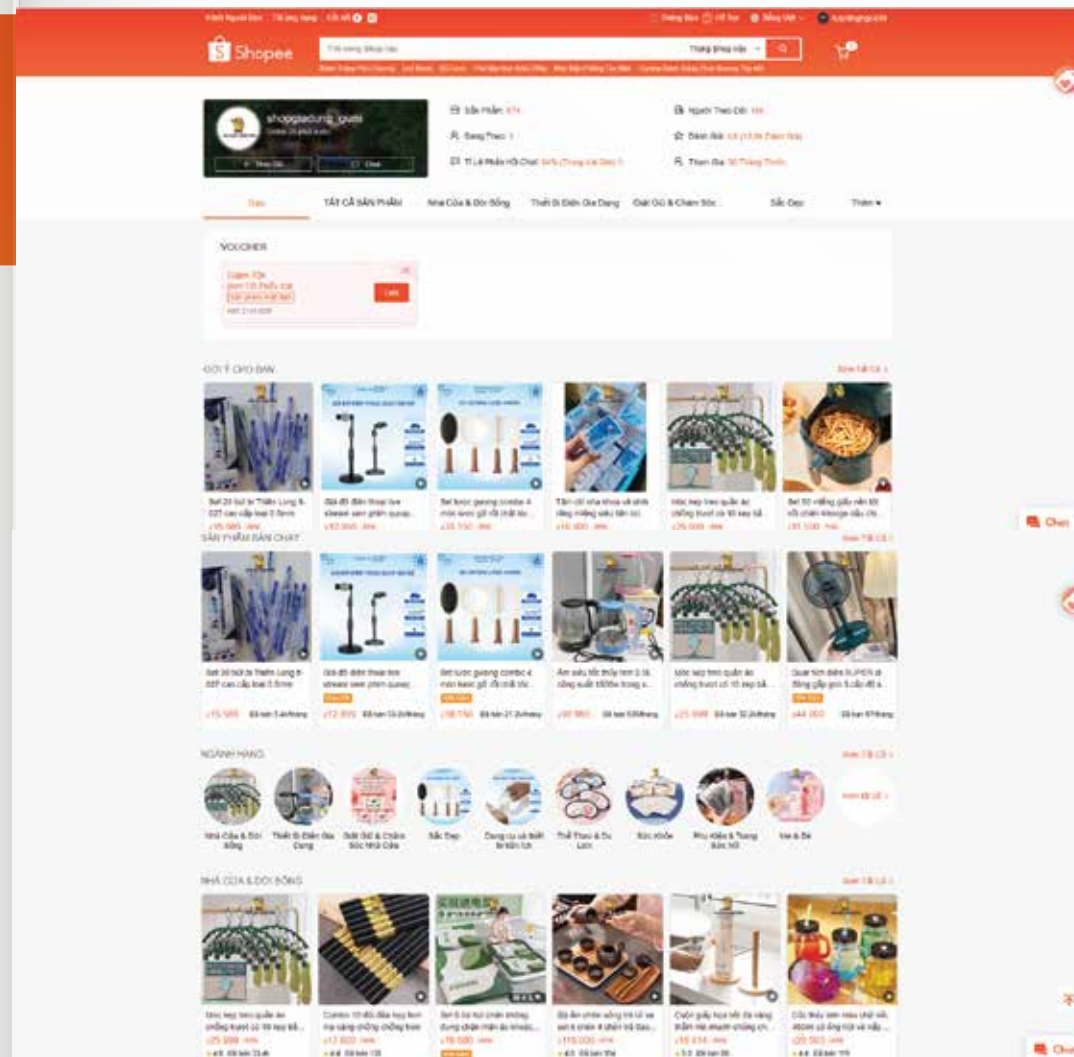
Shopee

shopgiadung_quai

Sản Phẩm: 674
Người Theo Dõi: 168
Đang Theo: 1
Đánh Giá: 4.8
Tỉ Lệ Phản Hồi Chat: 94%
Tham Gia: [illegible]

+ Theo Dõi
Chat

Dạo
TẤT CẢ SẢN PHẨM
Nhà Cửa & Đời Sống
Thiết Bị Điện Gia Dụng
Giặt Giũ & Chăm Sóc
Sắc Đẹp
Thêm

VOUCHER
Giảm 10k
Lưu

GỢI Ý CHO BẠN
Xem Tất Cả

SẢN PHẨM BÁN CHẠY
Xem Tất Cả

NGÀNH HÀNG
Xem Tất Cả
Nhà Cửa & Đời Sống
Thiết Bị Điện Gia Dụng
Giặt Giũ & Chăm Sóc Nhà Cửa
Sắc Đẹp
Dụng cụ và thiết bị tiện ích
Thể Thao & Du Lịch
Sức Khỏe
Phụ Kiện & Trang Sức Nữ
Mẹ & Bé

NHÀ CỬA & ĐỜI SỐNG
Xem Tất Cả

Chat